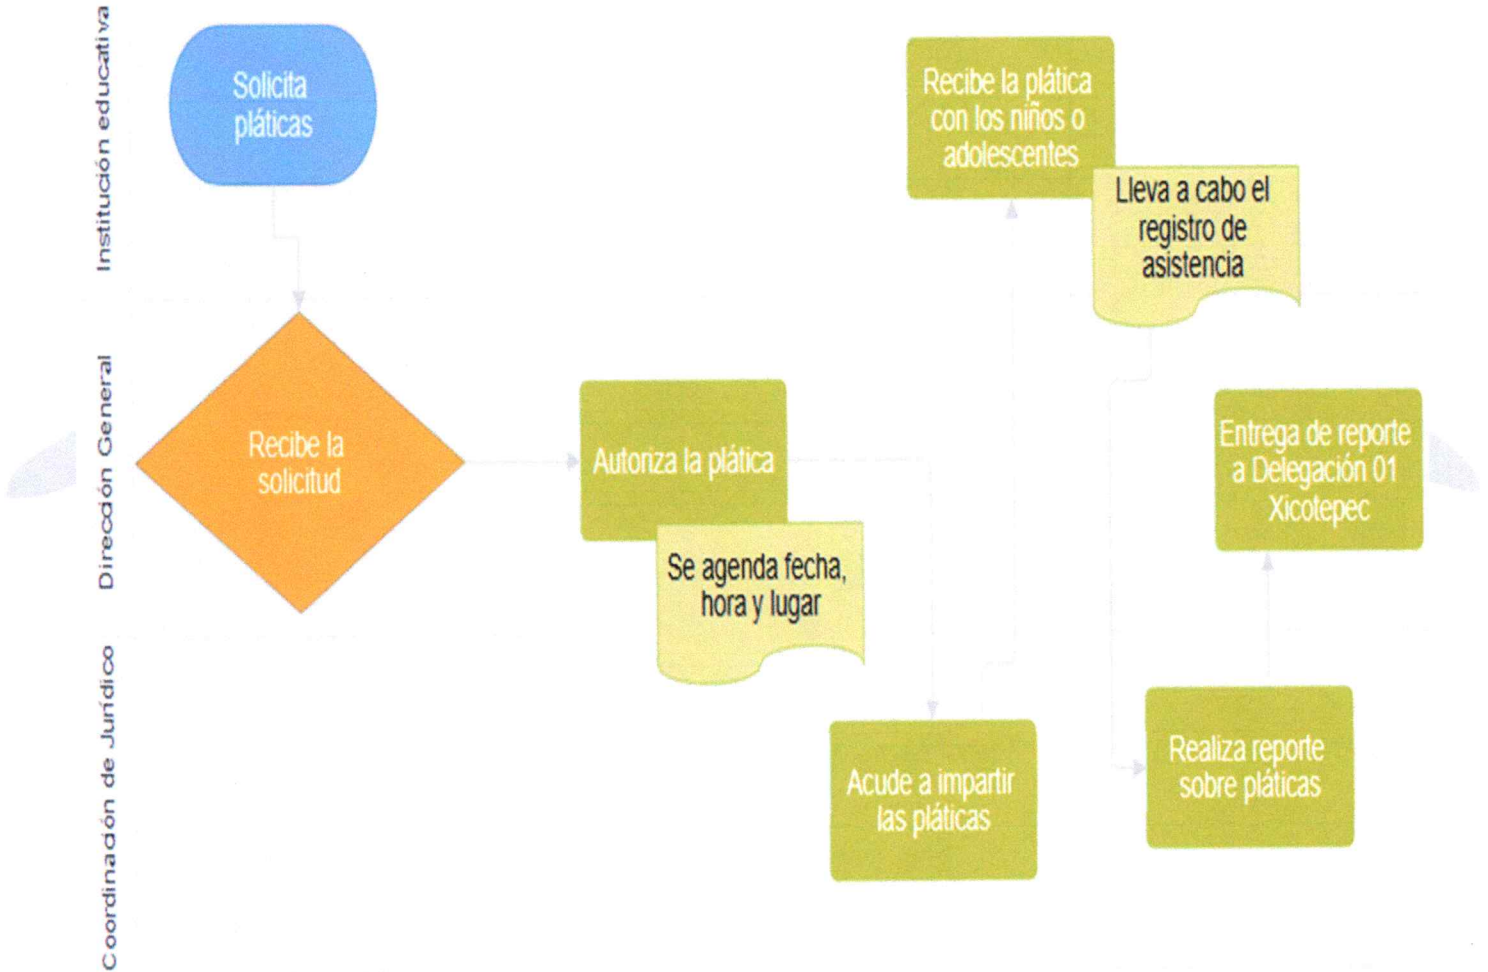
Institución educativa

Solicita pláticas

Recibe la plática con los niños o adolescentes

Lleva a cabo el registro de asistencia

Dirección General

Recibe la solicitud

Autoriza la plática

Se agenda fecha, hora y lugar

Entrega de reporte a Delegación 01 Xicotepec

Coordinación de Jurídico

Acude a impartir las pláticas

Realiza reporte sobre pláticas